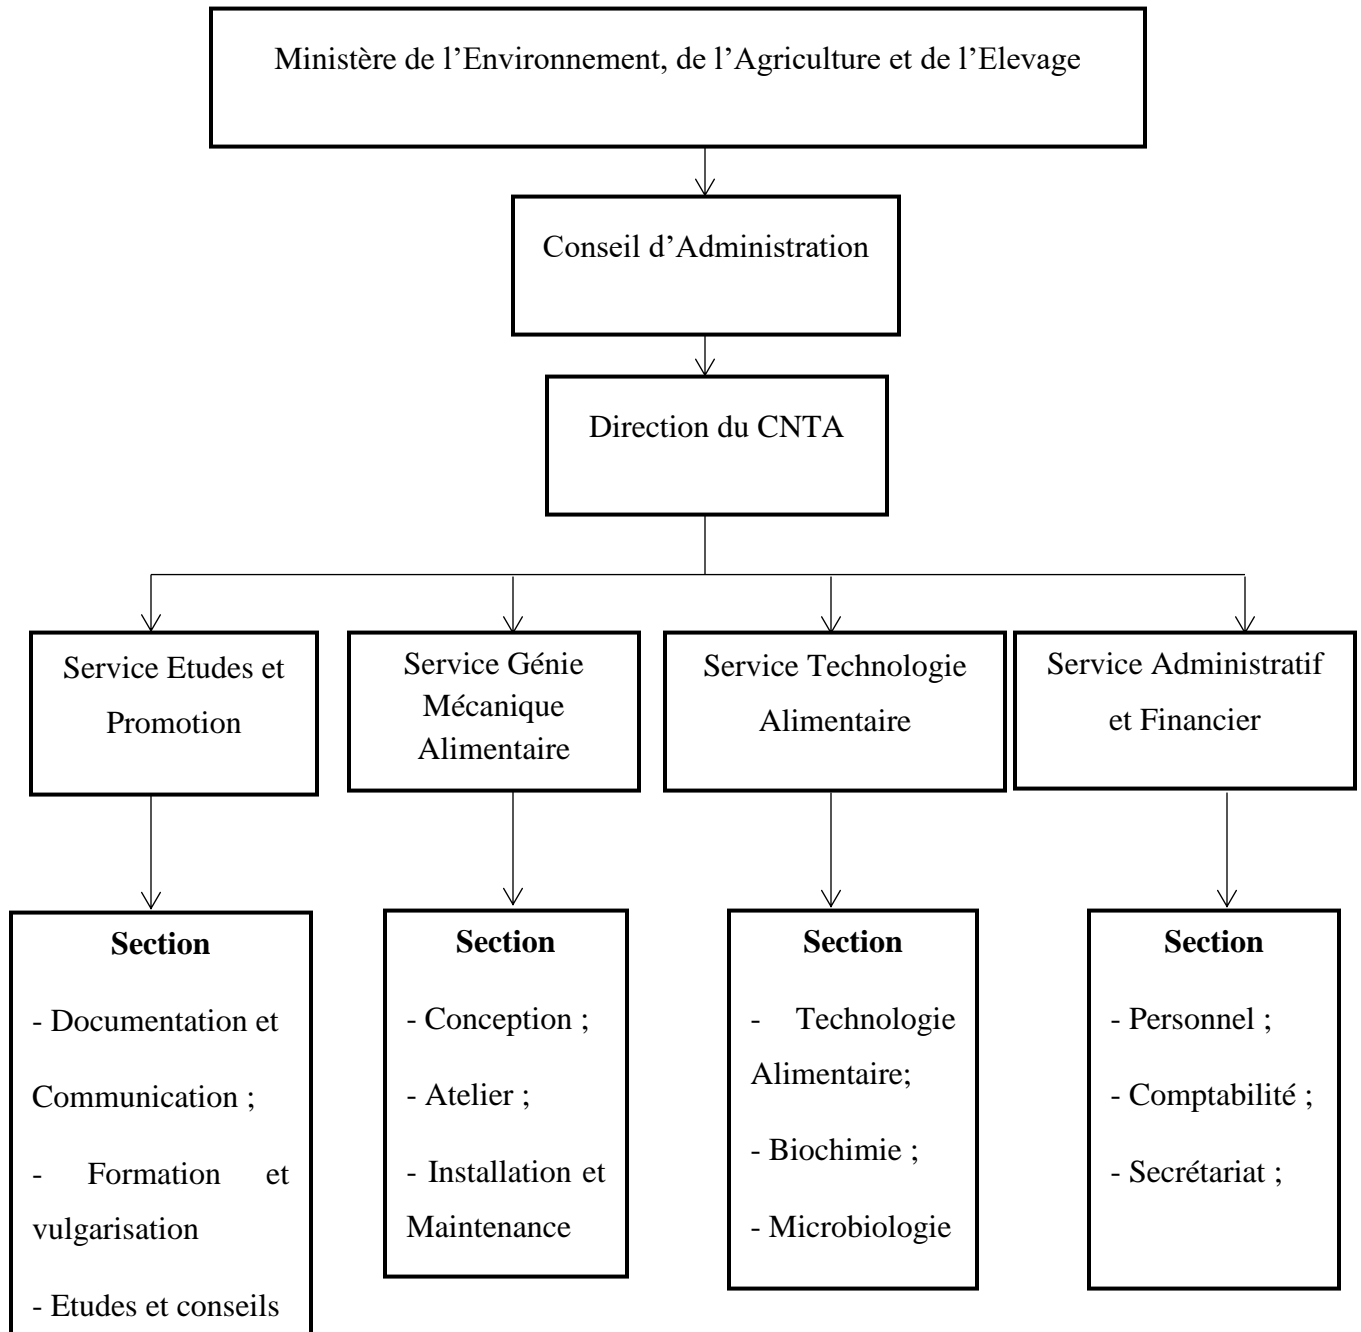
Ministère de l’Environnement, de l’Agriculture et de l’Elevage

Conseil d’Administration

Direction du CNTA

Service Etudes et Promotion

Service Génie Mécanique Alimentaire

Service Technologie Alimentaire

Service Administratif et Financier

**Section**
- Documentation et Communication ;
- Formation et vulgarisation
- Etudes et conseils

**Section**
- Conception ;
- Atelier ;
- Installation et Maintenance

**Section**
- Technologie Alimentaire;
- Biochimie ;
- Microbiologie

**Section**
- Personnel ;
- Comptabilité ;
- Secrétariat ;